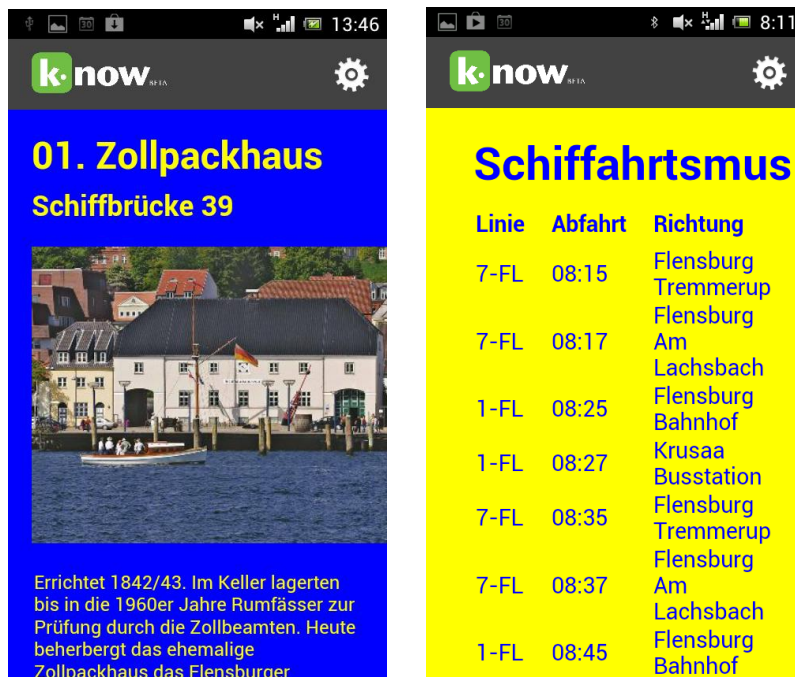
13:46

k·now BETA

01. Zollpackhaus

Schiffbrücke 39

Errichtet 1842/43. Im Keller lagerten bis in die 1960er Jahre Rumfässer zur Prüfung durch die Zollbeamten. Heute beherbergt das ehemalige Zollpackhaus das Flensburger

8:11

k·now BETA

Schiffahrtsmus

| Linie | Abfahrt | Richtung |
|---|---|---|
| 7-FL | 08:15 | Flensburg Tremmerup |
| 7-FL | 08:17 | Flensburg Am Lachsbach |
| 1-FL | 08:25 | Flensburg Bahnhof |
| 1-FL | 08:27 | Krusaa Busstation |
| 7-FL | 08:35 | Flensburg Tremmerup |
| 7-FL | 08:37 | Flensburg Am Lachsbach |
| 1-FL | 08:45 | Flensburg Bahnhof |